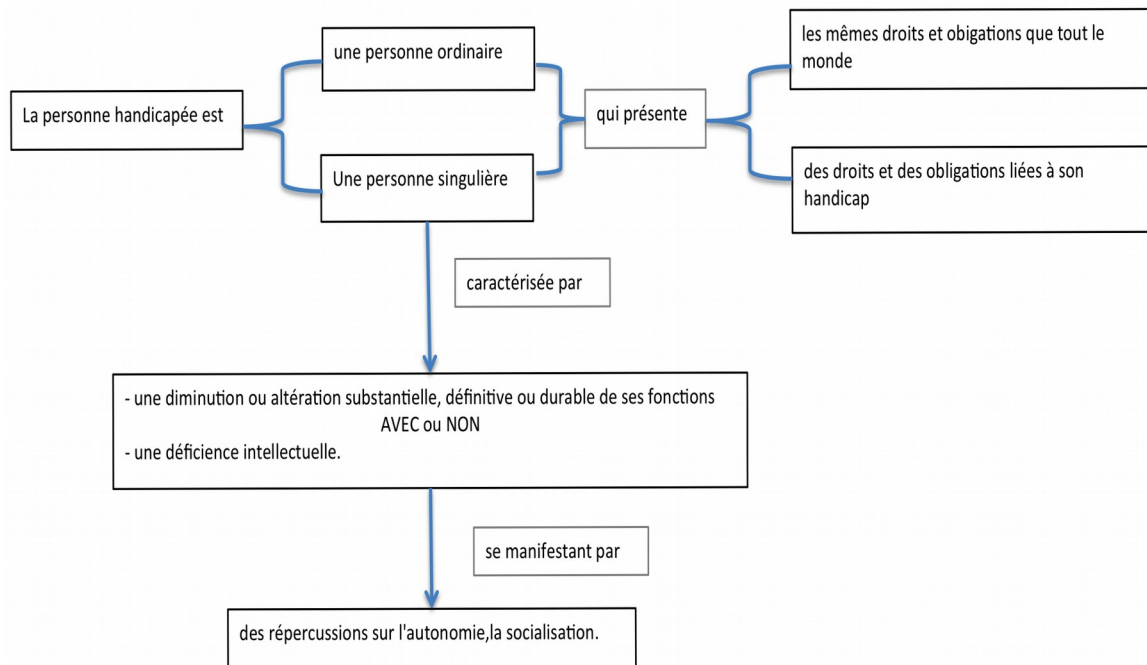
La personne handicapée est

une personne ordinaire

Une personne singulière

qui présente

les mêmes droits et obigations que tout le monde

des droits et des obligations liées à son handicap

caractérisée par

- une diminution ou altération substantielle, définitive ou durable de ses fonctions
AVEC ou NON
- une déficience intellectuelle.

se manifestant par

des répercussions sur l'autonomie,la socialisation.